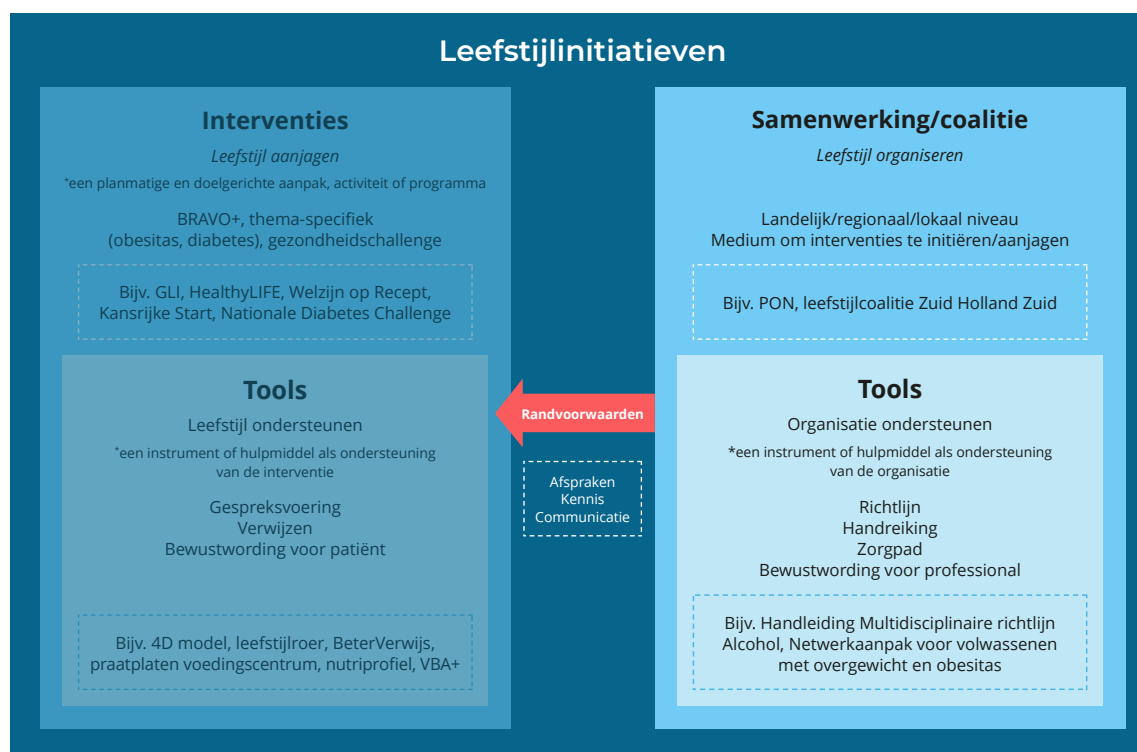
Leefstijlinitiatieven

Interventies

*Leefstijl aanjagen*

*een planmatige en doelgerichte aanpak, activiteit of programma

BRAVO+, thema-specifiek (obesitas, diabetes), gezondheidschallenge

Bijv. GLI, HealthyLIFE, Welzijn op Recept, Kansrijke Start, Nationale Diabetes Challenge

Tools

Leefstijl ondersteunen

*een instrument of hulpmiddel als ondersteuning van de interventie

Gespreksvoering
Verwijzen
Bewustwording voor patiënt

Bijv. 4D model, leefstijlroer, BeterVerwijs, praatplaten voedingscentrum, nutriprofiel, VBA+

Samenwerking/coalitie

*Leefstijl organiseren*

Landelijk/regionaal/lokaal niveau
Medium om interventies te initiëren/aanjagen

Bijv. PON, leefstijlcoalitie Zuid Holland Zuid

Randvoorwaarden

Afspraken
Kennis
Communicatie

Tools

Organisatie ondersteunen

*een instrument of hulpmiddel als ondersteuning van de organisatie

Richtlijn
Handreiking
Zorgpad
Bewustwording voor professional

Bijv. Handleiding Multidisciplinaire richtlijn Alcohol, Netwerkaanpak voor volwassenen met overgewicht en obesitas